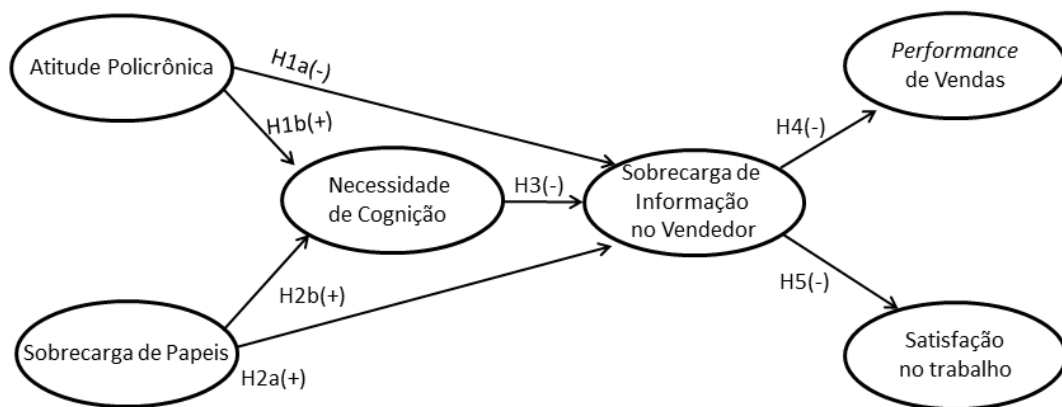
Atitude Policrônica

H1a(-)

H1b(+)

Necessidade de Cognição

H3(-)

Sobrecarga de Informação no Vendedor

H4(-)

*Performance* de Vendas

H2b(+)

Sobrecarga de Papeis

H2a(+)

H5(-)

Satisfação no trabalho